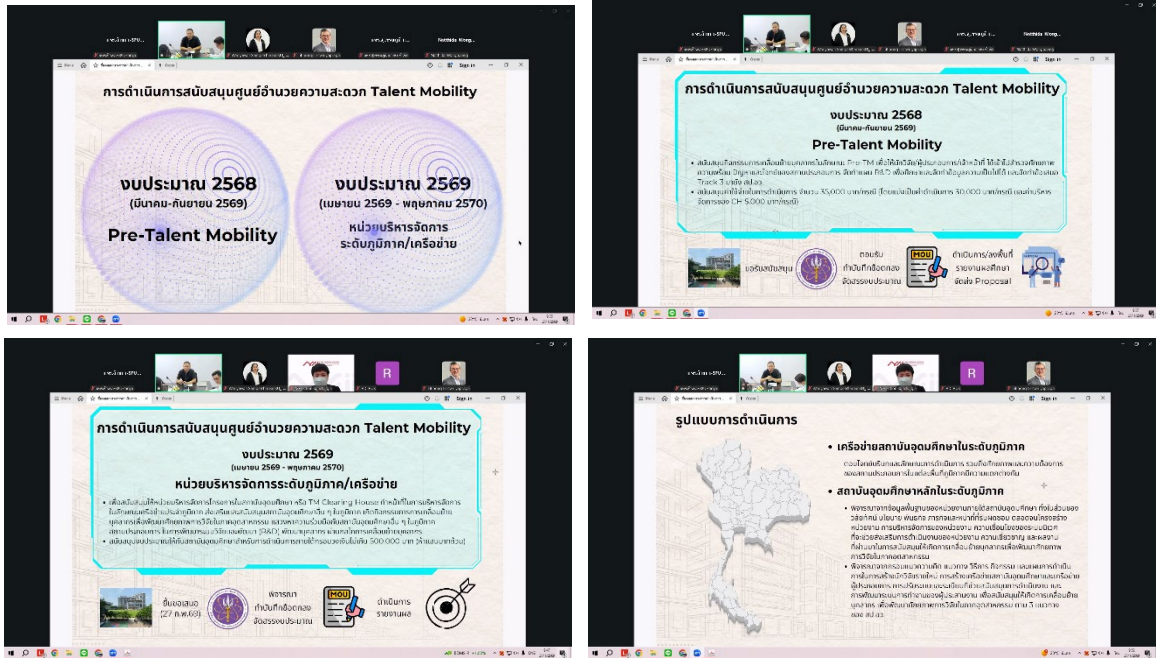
การดำเนินการสนับสนุนศูนย์อำนวยความสะดวก Talent Mobility

งบประมาณ 2568
(มีนาคม-กันยายน 2569)
Pre-Talent Mobility

งบประมาณ 2569
(เมษายน 2569 - พฤษภาคม 2570)
หน่วยบริหารจัดการระดับภูมิภาค/เครือข่าย

Sign in

การดำเนินการสนับสนุนศูนย์อำนวยความสะดวก Talent Mobility

งบประมาณ 2568
(มีนาคม-กันยายน 2569)
Pre-Talent Mobility

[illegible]

ขอรับสนับสนุน
ตอบรับ ทำบันทึกข้อตกลง จัดสรรงบประมาณ
MOU
ดำเนินการ/ลงพื้นที่ รายงานผลศึกษา จัดส่ง Proposal

Sign in

การดำเนินการสนับสนุนศูนย์อำนวยความสะดวก Talent Mobility

งบประมาณ 2569
(เมษายน 2569 - พฤษภาคม 2570)
หน่วยบริหารจัดการระดับภูมิภาค/เครือข่าย

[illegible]

ยื่นข้อเสนอ (27 ก.พ.69)
พิจารณา ทำบันทึกข้อตกลง จัดสรรงบประมาณ
MOU
ดำเนินการ รายงานผล

R

Sign in

รูปแบบการดำเนินการ

• เครือข่ายสถาบันอุดมศึกษาในระดับภูมิภาค
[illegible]

• สถาบันอุดมศึกษาหลักในระดับภูมิภาค
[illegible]

R